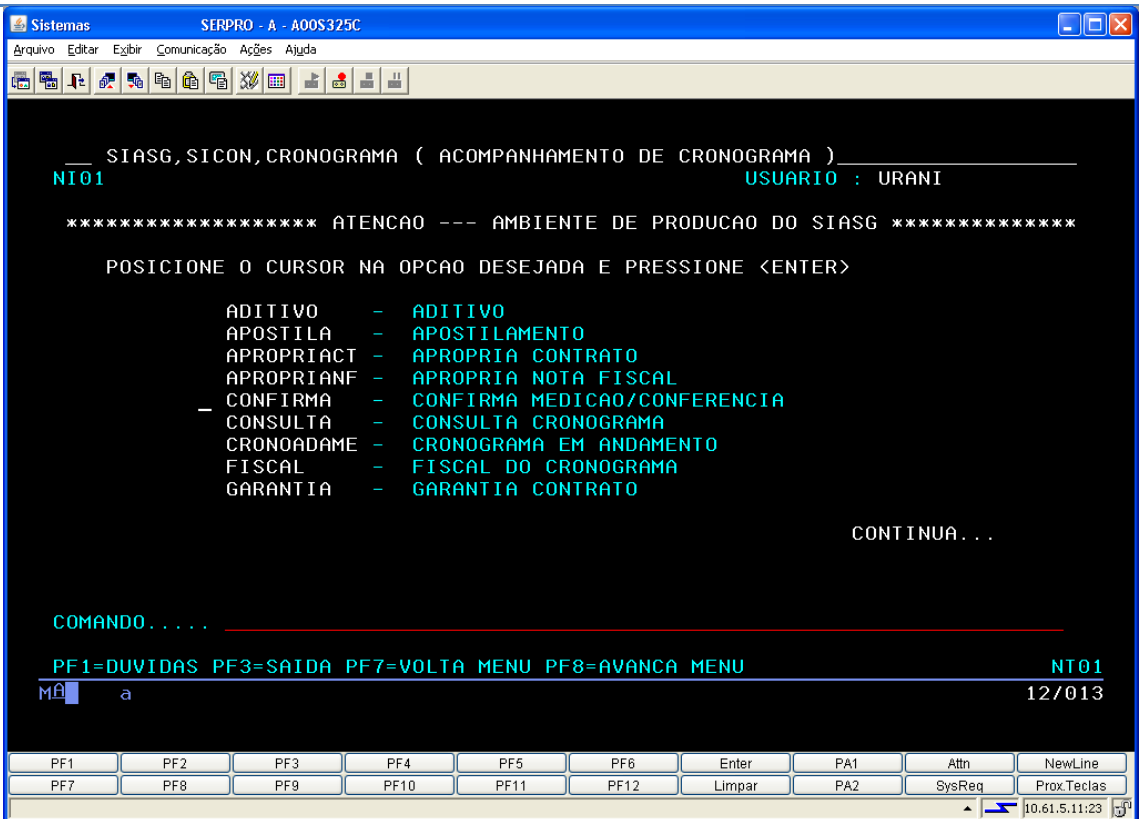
Sistemas SERPRO - A - A00S325C

Arquivo Editar Exibir Comunicação Ações Ajuda

__ SIASG,SICON,CRONOGRAMA ( ACOMPANHAMENTO DE CRONOGRAMA )
NI01 USUARIO : URANI

****************** ATENCAO --- AMBIENTE DE PRODUCAO DO SIASG *************

POSICIONE O CURSOR NA OPCAO DESEJADA E PRESSIONE <ENTER>

ADITIVO - ADITIVO
APOSTILA - APOSTILAMENTO
APROPRIACT - APROPRIA CONTRATO
APROPRIANF - APROPRIA NOTA FISCAL
_ CONFIRMA - CONFIRMA MEDICAO/CONFERENCIA
CONSULTA - CONSULTA CRONOGRAMA
CRONOADAME - CRONOGRAMA EM ANDAMENTO
FISCAL - FISCAL DO CRONOGRAMA
GARANTIA - GARANTIA CONTRATO

CONTINUA...

COMANDO.....

PF1=DUVIDAS PF3=SAIDA PF7=VOLTA MENU PF8=AVANCA MENU NT01
MA a 12/013

| PF1 | PF2 | PF3 | PF4 | PF5 | PF6 | Enter | PA1 | Attn | NewLine |
|---|---|---|---|---|---|---|---|---|---|
| PF7 | PF8 | PF9 | PF10 | PF11 | PF12 | Limpar | PA2 | SysReq | Prox.Teclas |

10.61.5.11:23